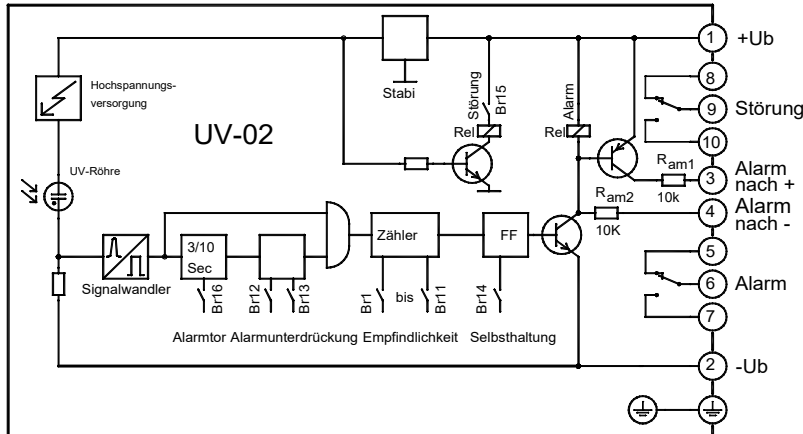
1 +Ub
Hochspannungsversorgung
Stabi
Störung
Br15
Alarm
8
9 Störung
UV-02
Rel
Rel
10
UV-Röhre
$R_{am1}$
3 Alarm nach +
10k
$R_{am2}$
4 Alarm nach -
10K
3/10 Sec
Zähler
FF
5
Signalwandler
Br16
Br12
Br13
Br1
bis
Br11
Br14
6 Alarm
7
Alarmtor Alarmunterdrückung Empfindlichkeit Selbsthaltung
2 -Ub